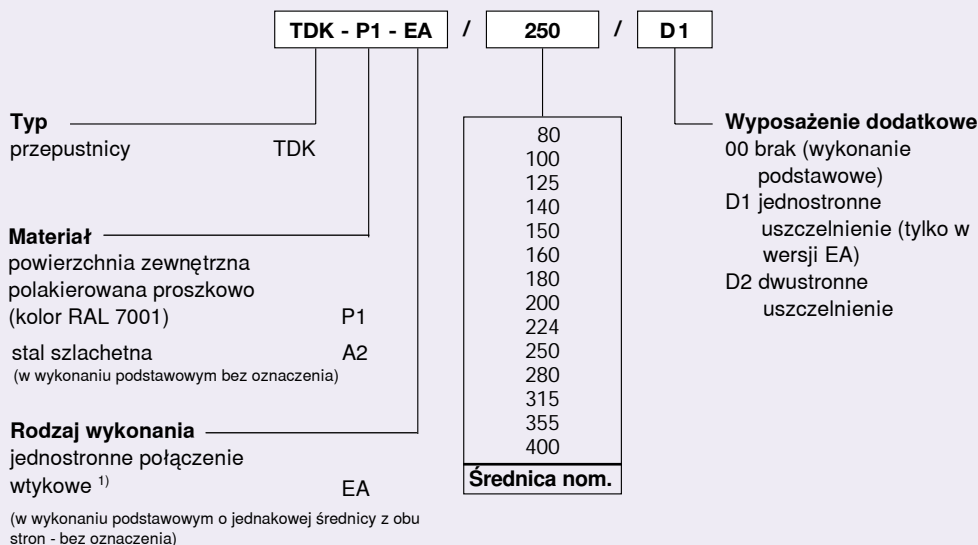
TDK - P1 - EA / 250 / D1

Typ
przepustnicy TDK

Materiał
powierzchnia zewnętrzna polakierowana proszkowo (kolor RAL 7001) P1

stal szlachetna A2
(w wykonaniu podstawowym bez oznaczenia)

Rodzaj wykonania
jednostronne połączenie wtykowe $^{1)}$ EA

(w wykonaniu podstawowym o jednakowej średnicy z obu stron - bez oznaczenia)

| 80 |
|---|
| 100 |
| 125 |
| 140 |
| 150 |
| 160 |
| 180 |
| 200 |
| 224 |
| 250 |
| 280 |
| 315 |
| 355 |
| 400 |
| Średnica nom. |

Wyposażenie dodatkowe
00 brak (wykonanie podstawowe)
D1 jednostronne uszczelnienie (tylko w wersji EA)
D2 dwustronne uszczelnienie